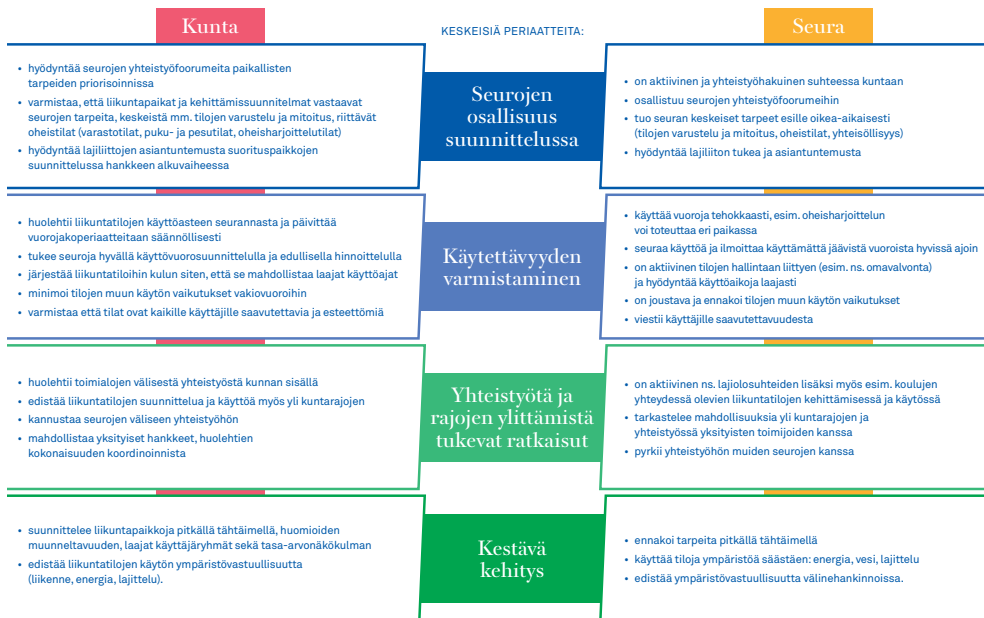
Kunta

KESKEISIÄ PERIAATTEITA:

Seura

• hyödyntää seurojen yhteistyöfoorumeita paikallisten tarpeiden priorisoinnissa
• varmistaa, että liikuntapaikat ja kehittämissuunnitelmat vastaavat seurojen tarpeita, keskeistä mm. tilojen varustelu ja mitoitus, riittävät oheistilat (varastotilat, puku- ja pesutilat, oheisharjoittelutilat)
• hyödyntää lajiliittojen asiantuntemusta suorituspaikkojen suunnittelussa hankkeen alkuvaiheessa

Seurojen osallisuus suunnittelussa

• on aktiivinen ja yhteistyöhakuinen suhteessa kuntaan
• osallistuu seurojen yhteistyöfoorumeihin
• tuo seuran keskeiset tarpeet esille oikea-aikaisesti (tilojen varustelu ja mitoitus, oheistilat, yhteisöllisyys)
• hyödyntää lajiliiton tukea ja asiantuntemusta

• huolehtii liikuntatilojen käyttöasteen seurannasta ja päivittää vuorojakoperiaatteitaan säännöllisesti
• tukee seuroja hyvällä käyttövuorosuunnittelulla ja edullisella hinnoittelulla
• järjestää liikuntatiloihin kulun siten, että se mahdollistaa laajat käyttöajat
• minimoi tilojen muun käytön vaikutukset vakiovuoroihin
• varmistaa että tilat ovat kaikille käyttäjille saavutettavia ja esteettömiä

Käytettävyyden varmistaminen

• käyttää vuoroja tehokkaasti, esim. oheisharjoittelun voi toteuttaa eri paikassa
• seuraa käyttöä ja ilmoittaa käyttämättä jäävistä vuoroista hyvissä ajoin
• on aktiivinen tilojen hallintaan liittyen (esim. ns. omavalvonta) ja hyödyntää käyttöaikoja laajasti
• on joustava ja ennakoi tilojen muun käytön vaikutukset
• viestii käyttäjille saavutettavuudesta

• huolehtii toimialojen välisestä yhteistyöstä kunnan sisällä
• edistää liikuntatilojen suunnittelua ja käyttöä myös yli kuntarajojen
• kannustaa seurojen väliseen yhteistyöhön
• mahdollistaa yksityiset hankkeet, huolehtien kokonaisuuden koordinoinnista

Yhteistyötä ja rajojen ylittämistä tukevat ratkaisut

• on aktiivinen ns. lajiolosuhteiden lisäksi myös esim. koulujen yhteydessä olevien liikuntatilojen kehittämisessä ja käytössä
• tarkastelee mahdollisuuksia yli kuntarajojen ja yhteistyössä yksityisten toimijoiden kanssa
• pyrkii yhteistyöhön muiden seurojen kanssa

• suunnittelee liikuntapaikkoja pitkällä tähtäimellä, huomioiden muunneltavuuden, laajat käyttäjäryhmät sekä tasa-arvonäkökulman
• edistää liikuntatilojen käytön ympäristövastuullisuutta (liikenne, energia, lajittelu).

Kestävä kehitys

• ennakoi tarpeita pitkällä tähtäimellä
• käyttää tiloja ympäristöä säästäen: energia, vesi, lajittelu
• edistää ympäristövastuullisuutta välinehankinnoissa.